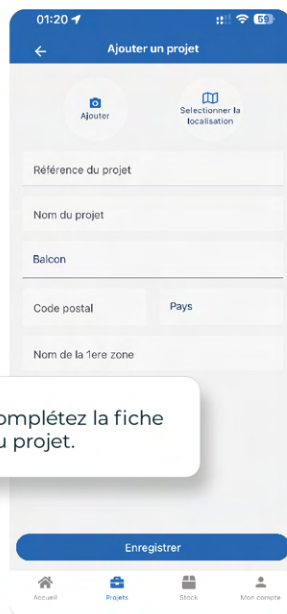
01:20

59

Ajouter un projet

Ajouter

Selectionner la localisation

Référence du projet

Nom du projet

Balcon

Code postal

Pays

Nom de la 1ere zone

omplétez la fiche u projet.

Enregistrer

Accueil

Projets

Stock

Mon compte